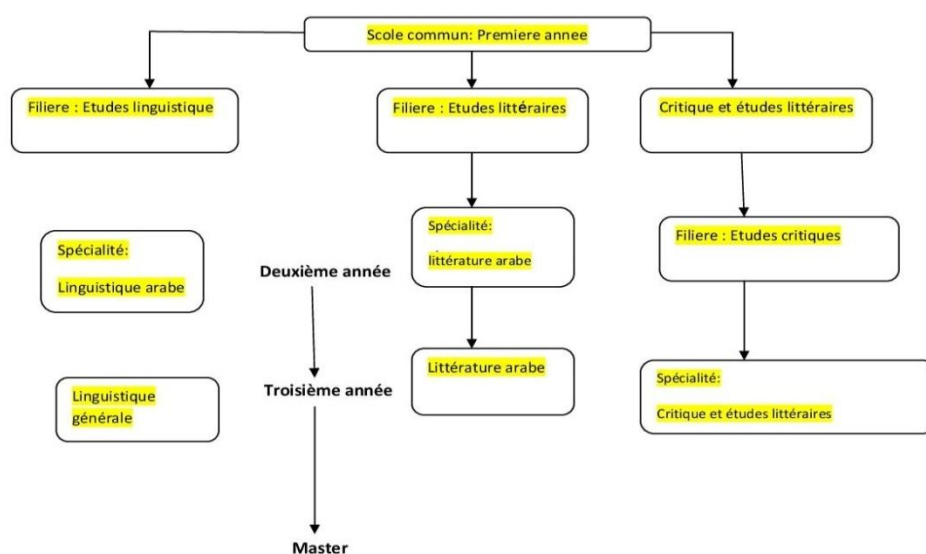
Scole commun: Premiere annee

Filiere : Etudes linguistique

Filiere : Etudes littéraires

Critique et études littéraires

Spécialité:

littérature arabe

Filiere : Etudes critiques

Spécialité:

Linguistique arabe

Deuxième année

Littérature arabe

Troisième année

Linguistique générale

Spécialité:

Critique et études littéraires

Master